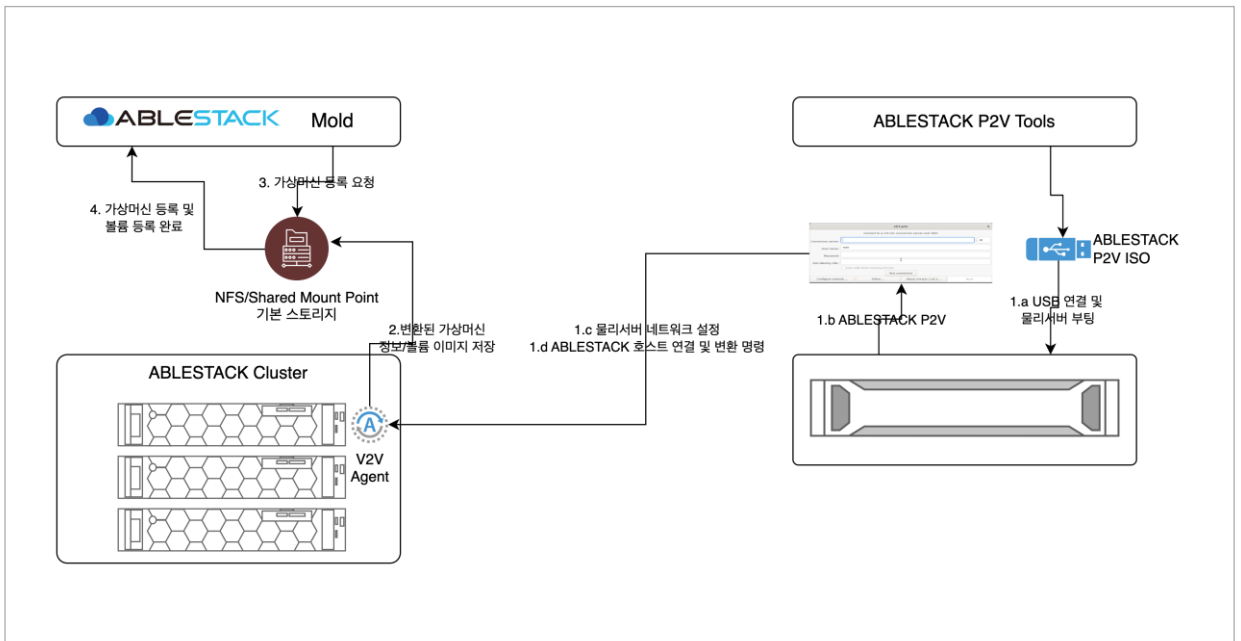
ABLESTACK Mold

ABLESTACK P2V Tools

3. 가상머신 등록 요청

4. 가상머신 등록 및 볼륨 등록 완료

NFS/Shared Mount Point 기본 스토리지

ABLESTACK P2V ISO

1.a USB 연결 및 물리서버 부팅

1.b ABLESTACK P2V

1.c 물리서버 네트워크 설정
1.d ABLESTACK 호스트 연결 및 변환 명령

2.변환된 가상머신 정보/볼륨 이미지 저장

ABLESTACK Cluster

V2V Agent